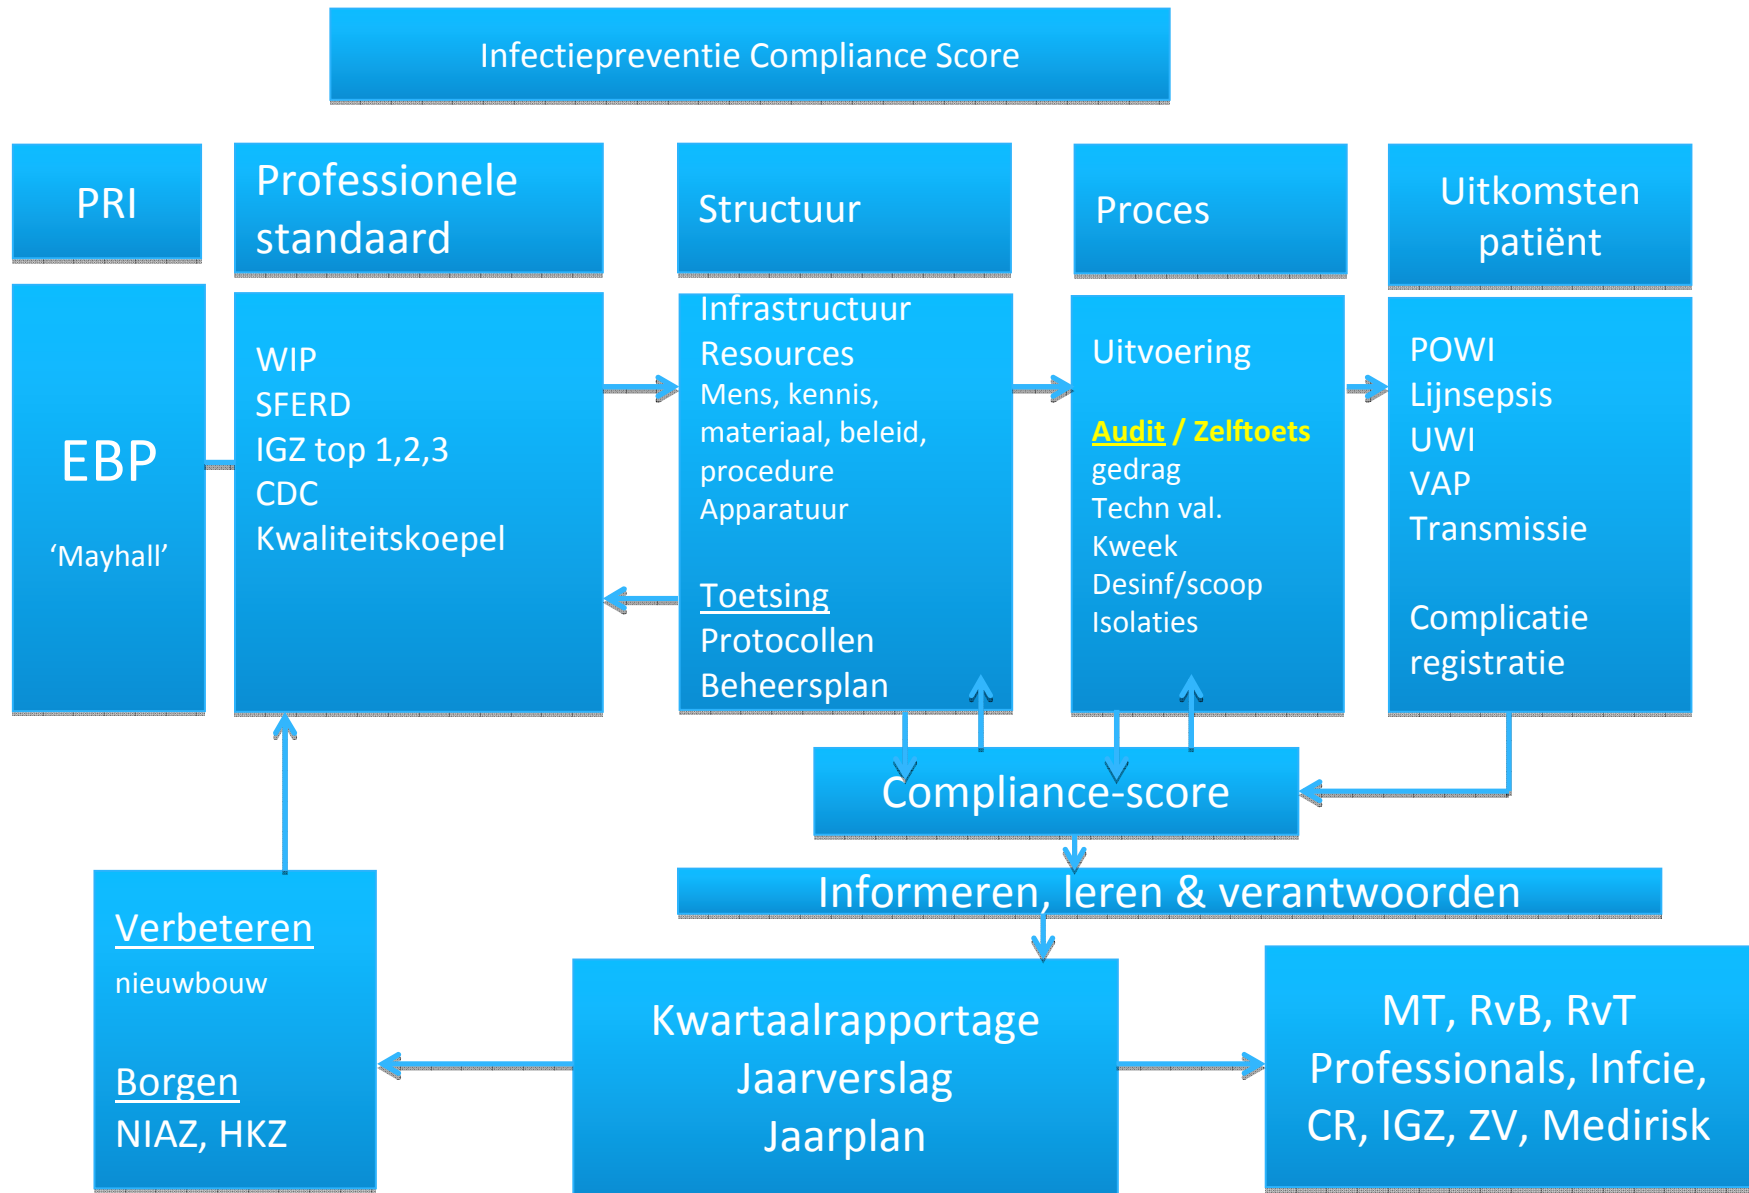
Infectiepreventie Compliance Score

PRI

Professionele standaard

Structuur

Proces

Uitkomsten patiënt

EBP

'Mayhall'

WIP
SFERD
IGZ top 1,2,3
CDC
Kwaliteitskoepel

Infrastructuur
Resources
Mens, kennis, materiaal, beleid, procedure
Apparatuur

Toetsing
Protocollen
Beheersplan

Uitvoering

Audit / Zelftoets
gedrag
Techn val.
Kweek
Desinf/scoop
Isolaties

POWI
Lijnsepsis
UWI
VAP
Transmissie

Complicatie registratie

Compliance-score

Informeren, leren & verantwoorden

Verbeteren
nieuwbouw

Borgen
NIAZ, HKZ

Kwartaalrapportage
Jaarverslag
Jaarplan

MT, RvB, RvT
Professionals, Infcie,
CR, IGZ, ZV, Medirisk